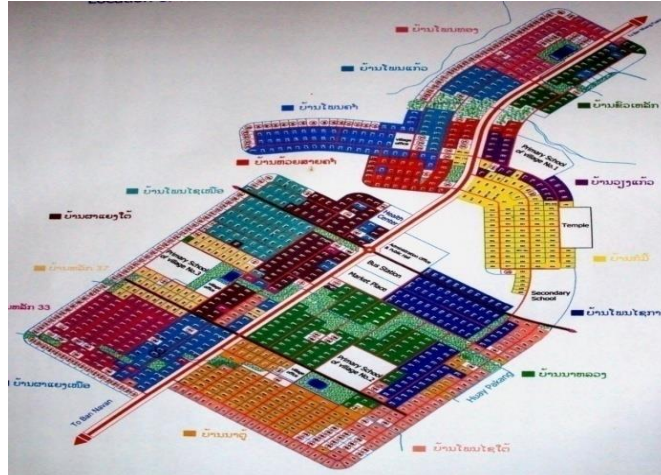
Location of

ບ້ານໂຊນທອງ

ບ້ານໂຊນແກ້ວ

ບ້ານໂຊນຄຳ

ບ້ານສີອຸດົມ

ບ້ານຫ້ວຍສາຍຄຳ

Primary School of village No.1

ບ້ານອຸ່ງແກ້ວ

ບ້ານໂຊນໄຊເໜືອ

ບ້ານສາແຍງໃຕ້

Health Centre

Administration office & radio sta

Temple

ບ້ານສະຫັດ 37

Primary School of village No.2

Bus Station

Market Place

ບ້ານປີ

Secondary School

ສະຫັດ 33

ບ້ານໂຊນໄຊກາ

Primary School of village No.3

ບ້ານສາແຍງເໜືອ

ບ້ານນາທອງ

To Ban Naxan

Huay Pakond

ບ້ານນາຈູ້

ບ້ານໂຊນໄຊໃຕ້